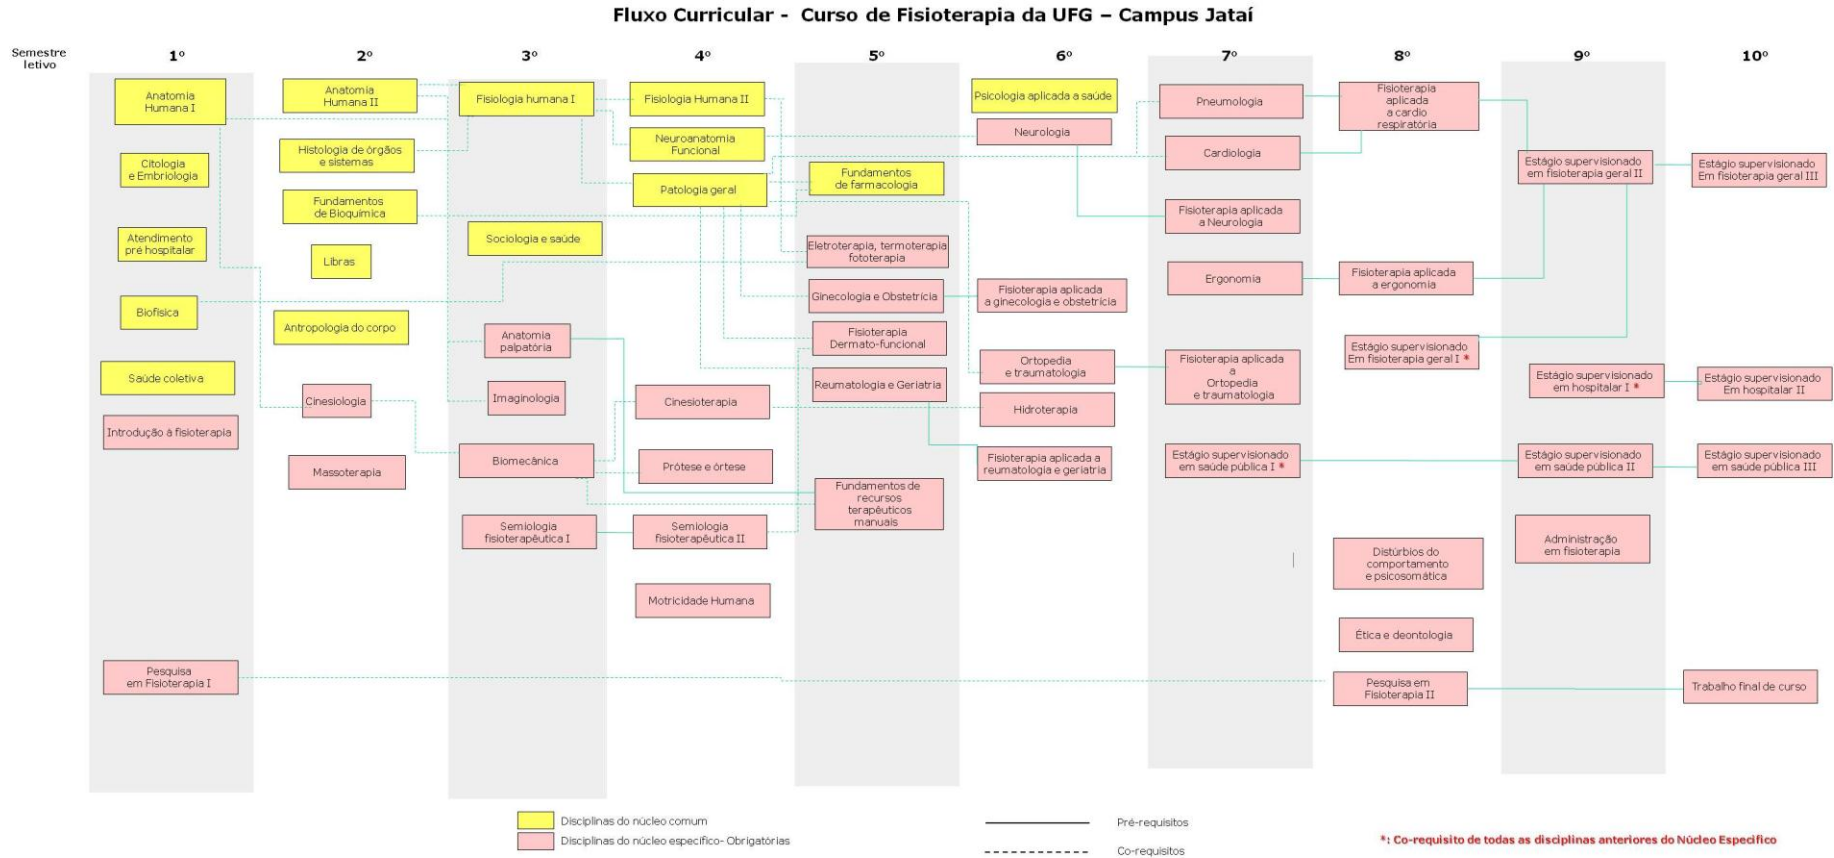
Fluxo Curricular - Curso de Fisioterapia da UFG – Campus Jataí

Semestre letivo

1º

Anatomia Humana I
Citologia e Embriologia
Atendimento pré hospitalar
Biofísica
Saúde coletiva
Introdução à fisioterapia
Pesquisa em Fisioterapia I

2º

Anatomia Humana II
Histologia de órgãos e sistemas
Fundamentos de Bioquímica
Libras
Antropologia do corpo
Cinesiologia
Massoterapia

3º

Fisiologia humana I
Sociologia e saúde
Anatomia palpatória
Imaginologia
Biomecânica
Semiologia fisioterapêutica I

4º

Fisiologia Humana II
Neuroanatomia Funcional
Patologia geral
Cinesioterapia
Prótese e órtese
Semiologia fisioterapêutica II
Motricidade Humana

5º

Fundamentos de farmacologia
Eletroterapia, termoterapia fototerapia
Ginecologia e Obstetrícia
Fisioterapia Dermato-funcional
Reumatologia e Geriatria
Fundamentos de recursos terapêuticos manuais

6º

Psicologia aplicada a saúde
Neurologia
Fisioterapia aplicada a ginecologia e obstetrícia
Ortopedia e traumatologia
Hidroterapia
Fisioterapia aplicada a reumatologia e geriatria

7º

Pneumologia
Cardiologia
Fisioterapia aplicada a Neurologia
Ergonomia
Fisioterapia aplicada a Ortopedia e traumatologia
Estágio supervisionado em saúde pública I *

8º

Fisioterapia aplicada a cardio respiratória
Fisioterapia aplicada a ergonomia
Estágio supervisionado Em fisioterapia geral I *
Distúrbios do comportamento e psicossomática
Ética e deontologia
Pesquisa em Fisioterapia II

9º

Estágio supervisionado em fisioterapia geral II
Estágio supervisionado em hospitalar I *
Estágio supervisionado em saúde pública II
Administração em fisioterapia

10º

Estágio supervisionado Em fisioterapia geral III
Estágio supervisionado Em hospitalar II
Estágio supervisionado em saúde pública III
Trabalho final de curso

Disciplinas do núcleo comum
Disciplinas do núcleo específico- Obrigatórias

Pré-requisitos
Co-requisitos

*: Co-requisito de todas as disciplinas anteriores do Núcleo Especifico